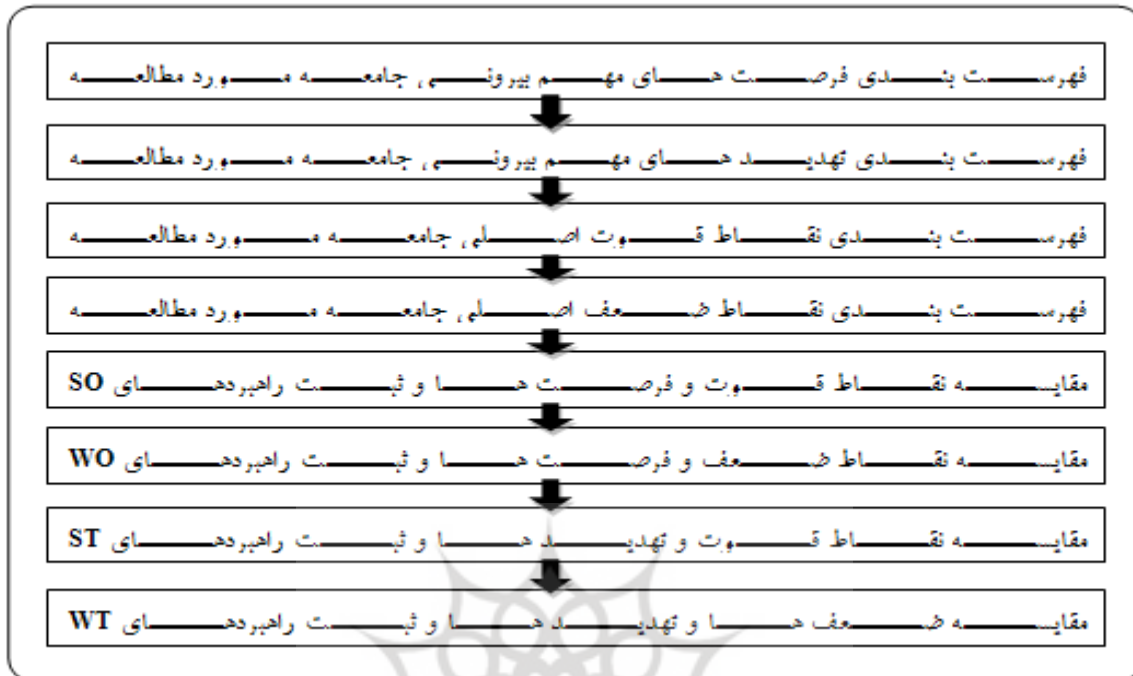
فهرست بندی فرصت های مهم بیرونی جامعه مورد مطالعه

فهرست بندی تهدید های مهم بیرونی جامعه مورد مطالعه

فهرست بندی نقاط قوت اصلی جامعه مورد مطالعه

فهرست بندی نقاط ضعف اصلی جامعه مورد مطالعه

مقایسه نقاط قوت و فرصت ها و ثبت راهبردهای SO

مقایسه نقاط ضعف و فرصت ها و ثبت راهبردهای WO

مقایسه نقاط قوت و تهدید ها و ثبت راهبردهای ST

مقایسه ضعف ها و تهدید ها و ثبت راهبردهای WT